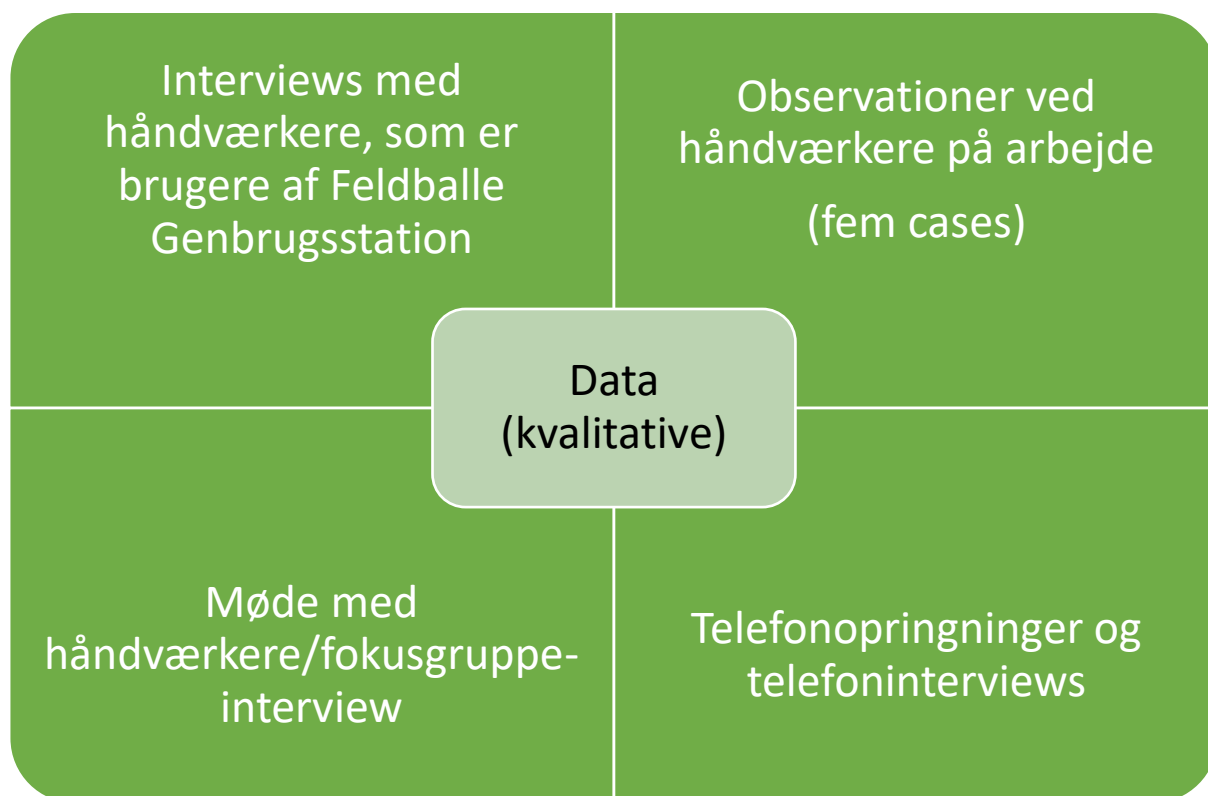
Interviews med håndværkere, som er brugere af Feldballe Genbrugsstation

Observationer ved håndværkere på arbejde

(fem cases)

Data (kvalitative)

Møde med håndværkere/fokusgruppe-interview

Telefonopringninger og telefoninterviews